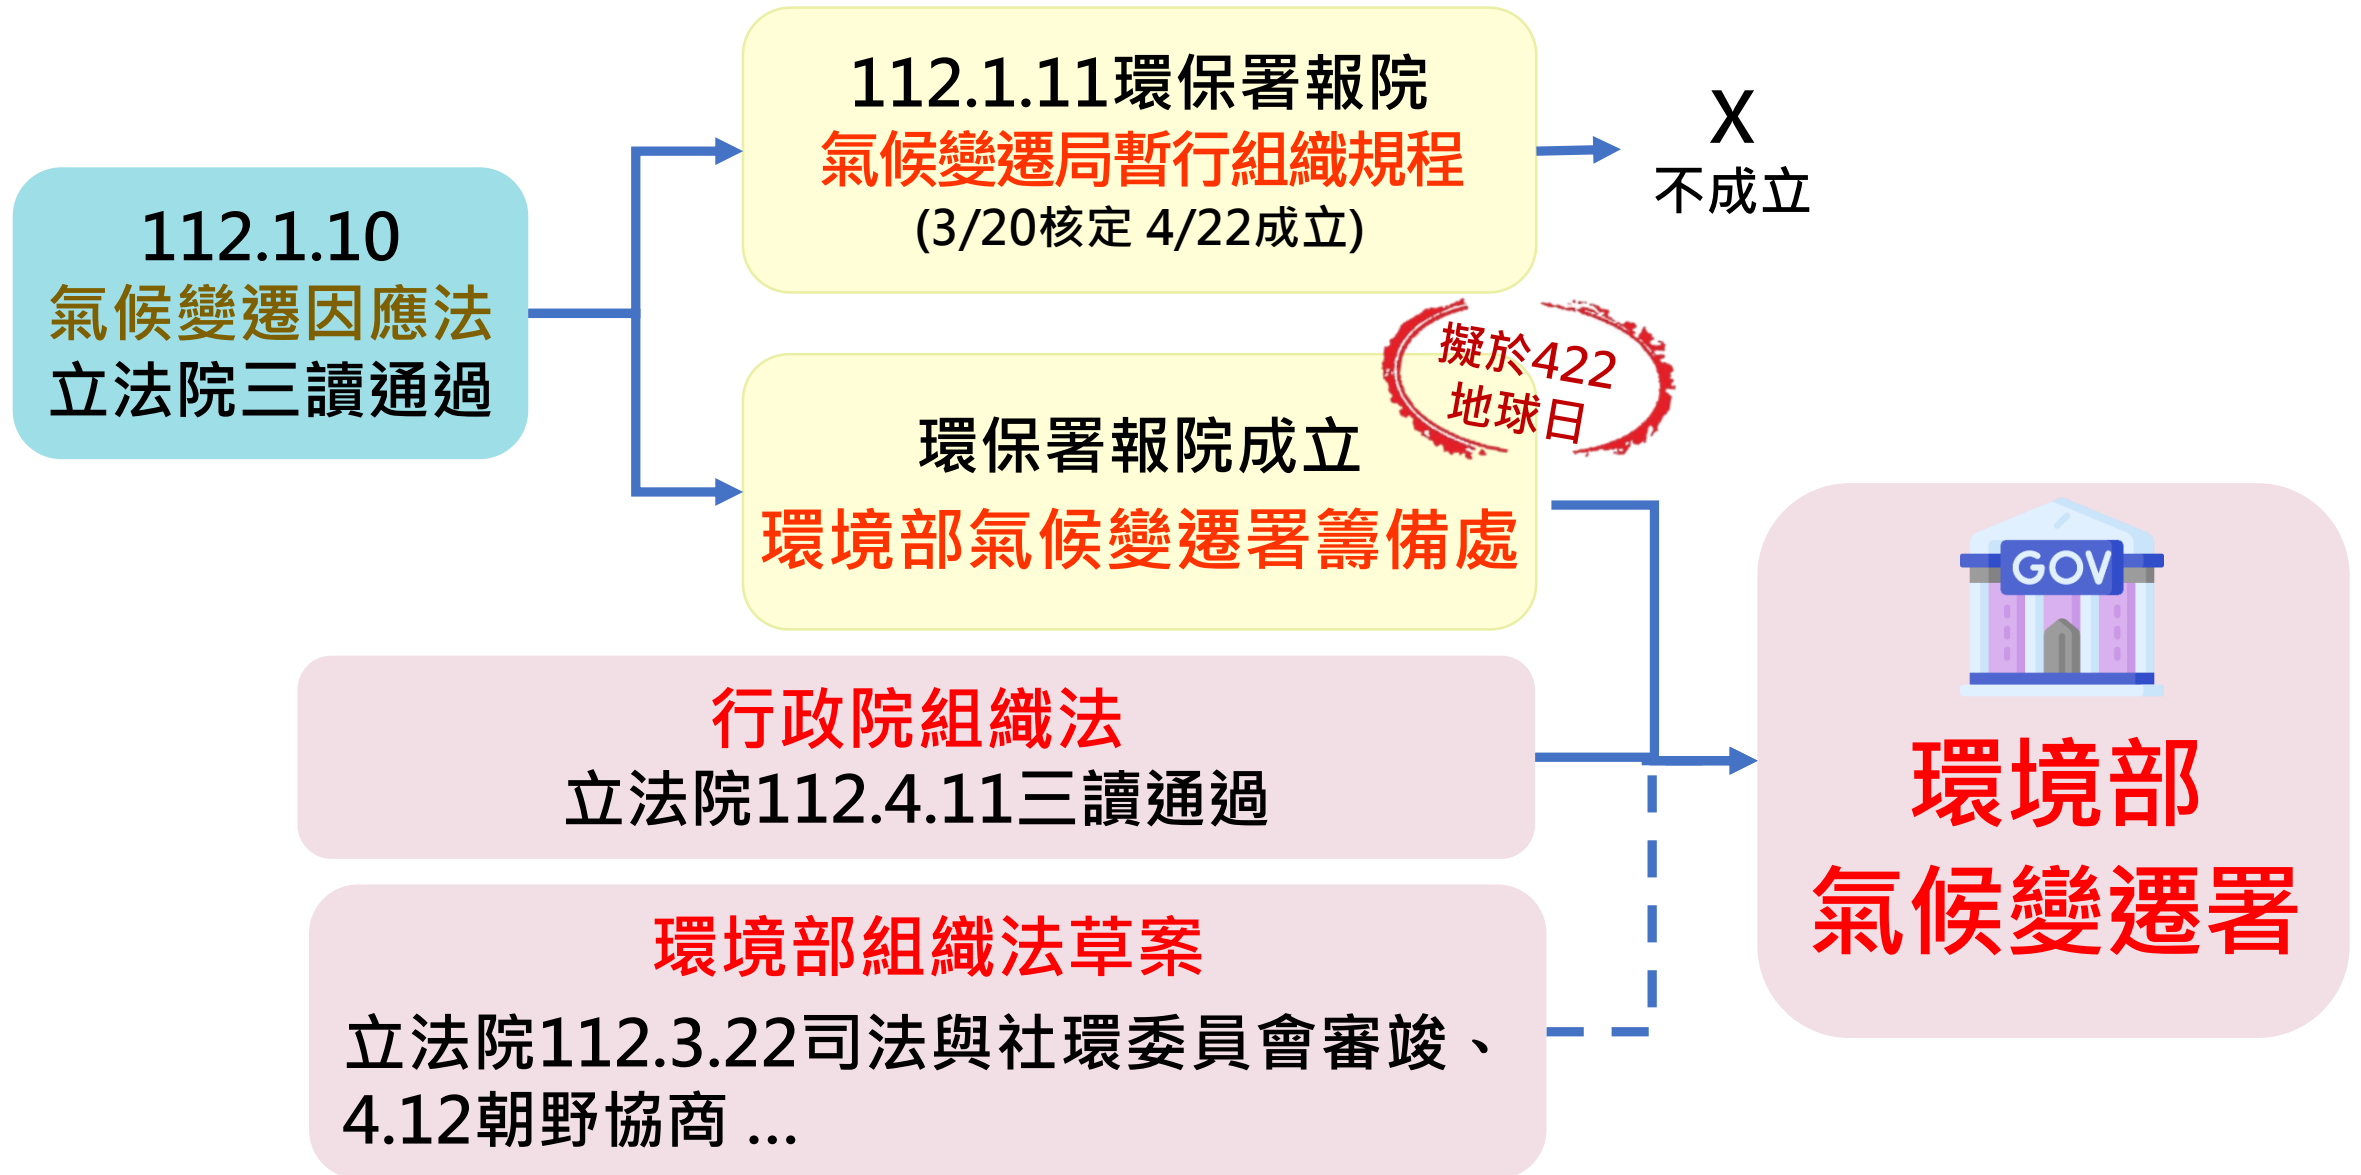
112.1.10
氣候變遷因應法
立法院三讀通過

112.1.11環保署報院
氣候變遷局暫行組織規程
(3/20核定 4/22成立)

X
不成立

擬於422
地球日

環保署報院成立
環境部氣候變遷署籌備處

行政院組織法
立法院112.4.11三讀通過

環境部組織法草案
立法院112.3.22司法與社環委員會審竣、4.12朝野協商 ...

GOV

環境部
氣候變遷署